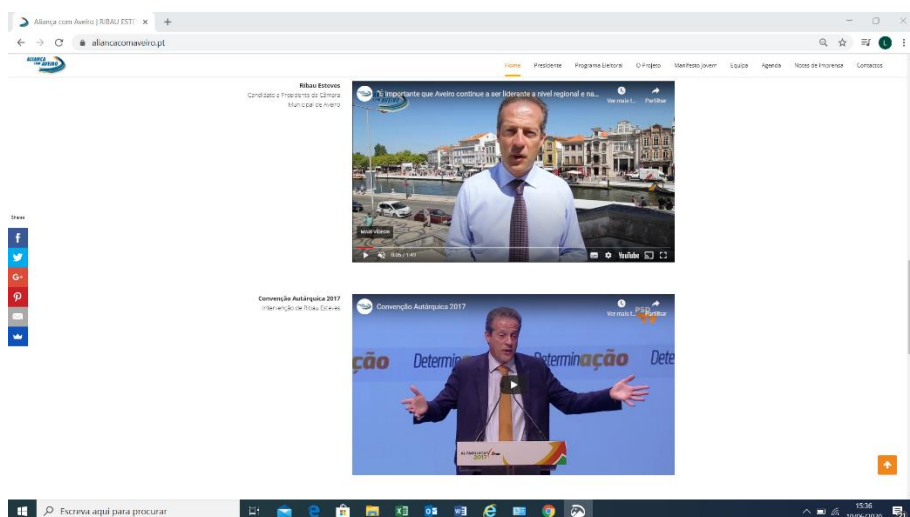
Aliança com Aveiro | RIBAU ESTE ×  +

aliancacomaveiro.pt

ALIANÇA COM AVEIRO

Home   Presidente   Programa Eleitoral   O Projeto   Manifesto Jovem   Equipa   Agenda   Notas de Imprensa   Contactos

Ribau Esteves
Candidato a Presidente da Câmara Municipal de Aveiro

"É importante que Aveiro continue a ser liderante a nível regional e na...
Ver mais t...   Partilhar

MAIS VÍDEOS

0:00 / 1:41   YouTube

Share

Convenção Autárquica 2017
Intervenção de Ribau Esteves

Convenção Autárquica 2017
Ver mais t...   Partilhar

ção   Determi   Determinação   Dete

2017

Escreva aqui para procurar

15:36